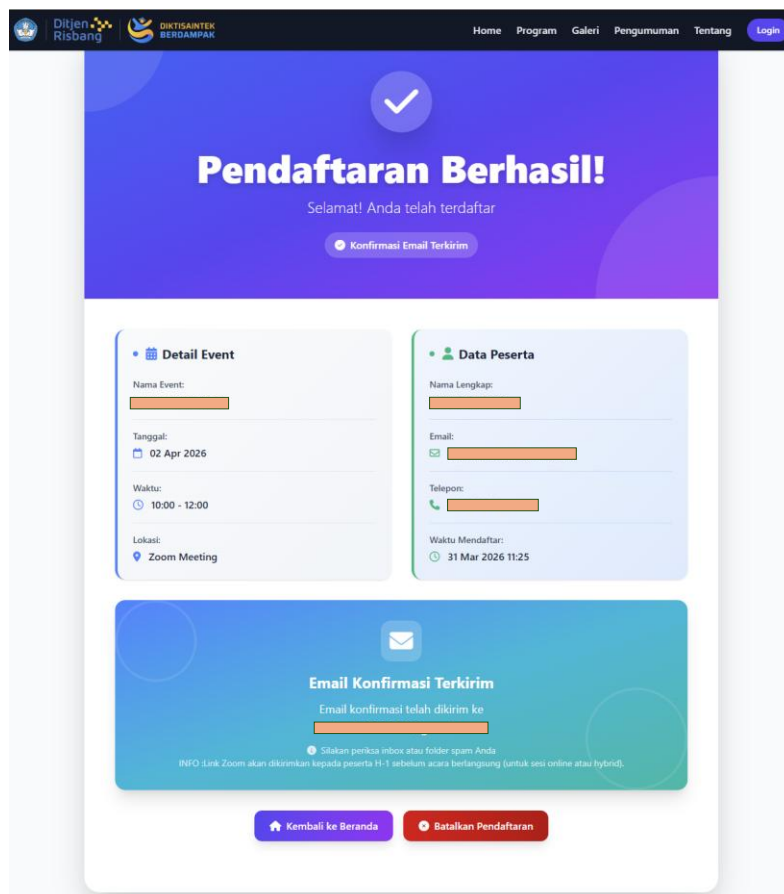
Ditjen Risbang
DIKTISAINTEK BERDAMPAK

Home Program Galeri Pengumuman Tentang Login

Pendaftaran Berhasil!

Selamat! Anda telah terdaftar

Konfirmasi Email Terkirim

Detail Event

Nama Event:
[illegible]

Tanggal:
02 Apr 2026

Waktu:
10:00 - 12:00

Lokasi:
Zoom Meeting

Data Peserta

Nama Lengkap:
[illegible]

Email:
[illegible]

Telepon:
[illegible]

Waktu Mendaftar:
31 Mar 2026 11:25

Email Konfirmasi Terkirim

Email konfirmasi telah dikirim ke
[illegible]

Silakan periksa inbox atau folder spam Anda
INFO :Link Zoom akan dikirimkan kepada peserta H-1 sebelum acara berlangsung (untuk sesi online atau hybrid).

Kembali ke Beranda
Batalkan Pendaftaran